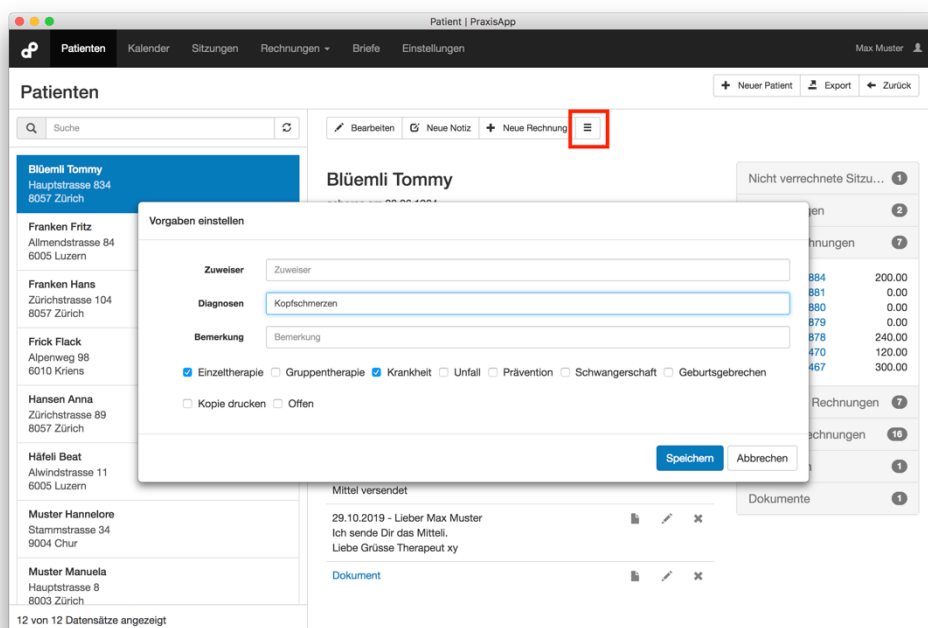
Patient | PraxisApp

Patienten Kalender Sitzungen Rechnungen Briefe Einstellungen Max Muster

Patienten

Neuer Patient Export Zurück

Suche

Bearbeiten Neue Notiz Neue Rechnung

Blüemli Tommy
Hauptstrasse 834
8057 Zürich

Franken Fritz
Allmendstrasse 84
6005 Luzern

Franken Hans
Zürichstrasse 104
8057 Zürich

Frick Flack
Alpenweg 98
6010 Kriens

Hansen Anna
Zürichstrasse 89
8057 Zürich

Häfeli Beat
Alwindstrasse 11
6005 Luzern

Muster Hannelore
Stammstrasse 34
9004 Chur

Muster Manuela
Hauptstrasse 8
8003 Zürich

12 von 12 Datensätze angezeigt

Blüemli Tommy

Nicht verrechnete Sitzu... 1
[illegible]gen 2
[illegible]hnungen 7
884 200.00
881 0.00
880 0.00
879 0.00
878 240.00
470 120.00
467 300.00
Rechnungen 7
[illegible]echnungen 16
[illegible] 1
Dokumente 1

Vorgaben einstellen

Zuweiser Zuweiser
Diagnosen Kopfschmerzen
Bemerkung Bemerkung

Einzeltherapie Gruppentherapie Krankheit Unfall Prävention Schwangerschaft Geburtsgebrechen

Kopie drucken Offen

Speichern Abbrechen

Mittel versendet

29.10.2019 - Lieber Max Muster
Ich sende Dir das Mitteli.
Liebe Grüsse Therapeut xy

Dokument